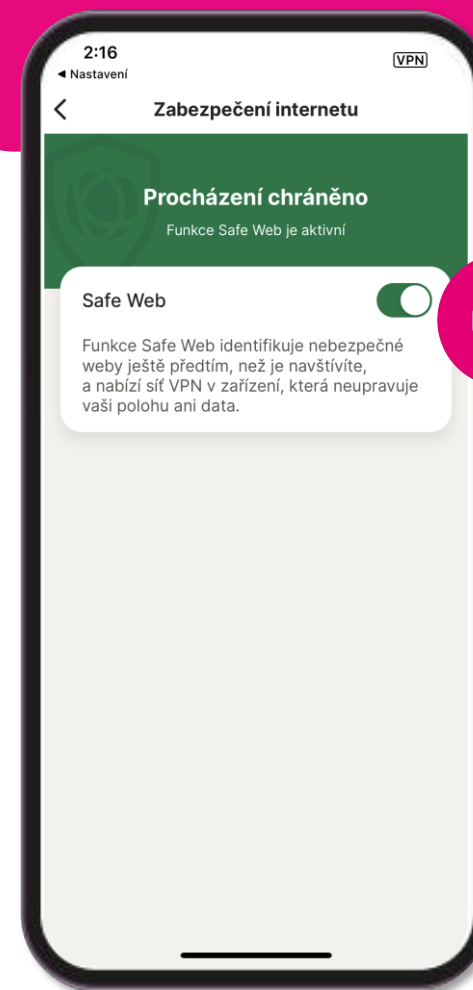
2:16
◀ Nastavení
VPN

Zabezpečení internetu

Procházení chráněno
Funkce Safe Web je aktivní

Safe Web

Funkce Safe Web identifikuje nebezpečné weby ještě předtím, než je navštívíte, a nabízí síť VPN v zařízení, která neupravuje vaši polohu ani data.